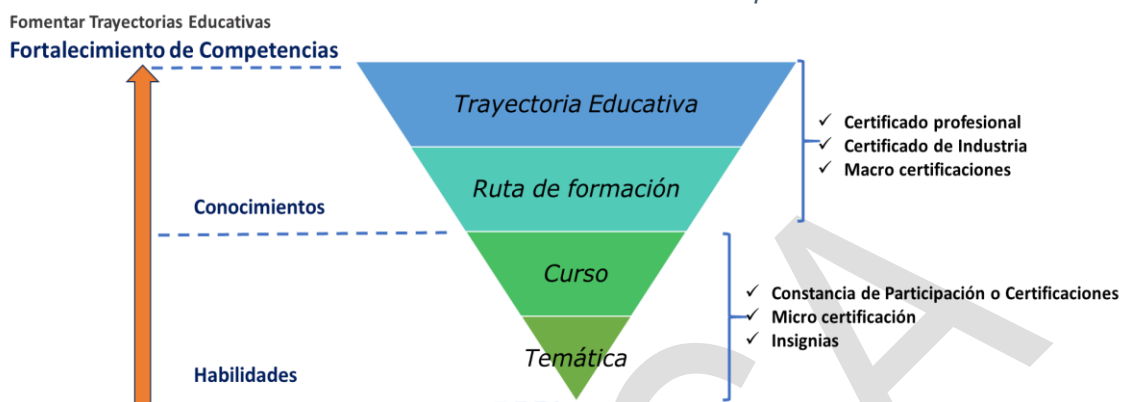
Fomentar Trayectorias Educativas

Fortalecimiento de Competencias

Trayectoria Educativa

Ruta de formación

Curso

Temática

Conocimientos

Habilidades

✓ Certificado profesional
✓ Certificado de Industria
✓ Macro certificaciones

✓ Constancia de Participación o Certificaciones
✓ Micro certificación
✓ Insignias